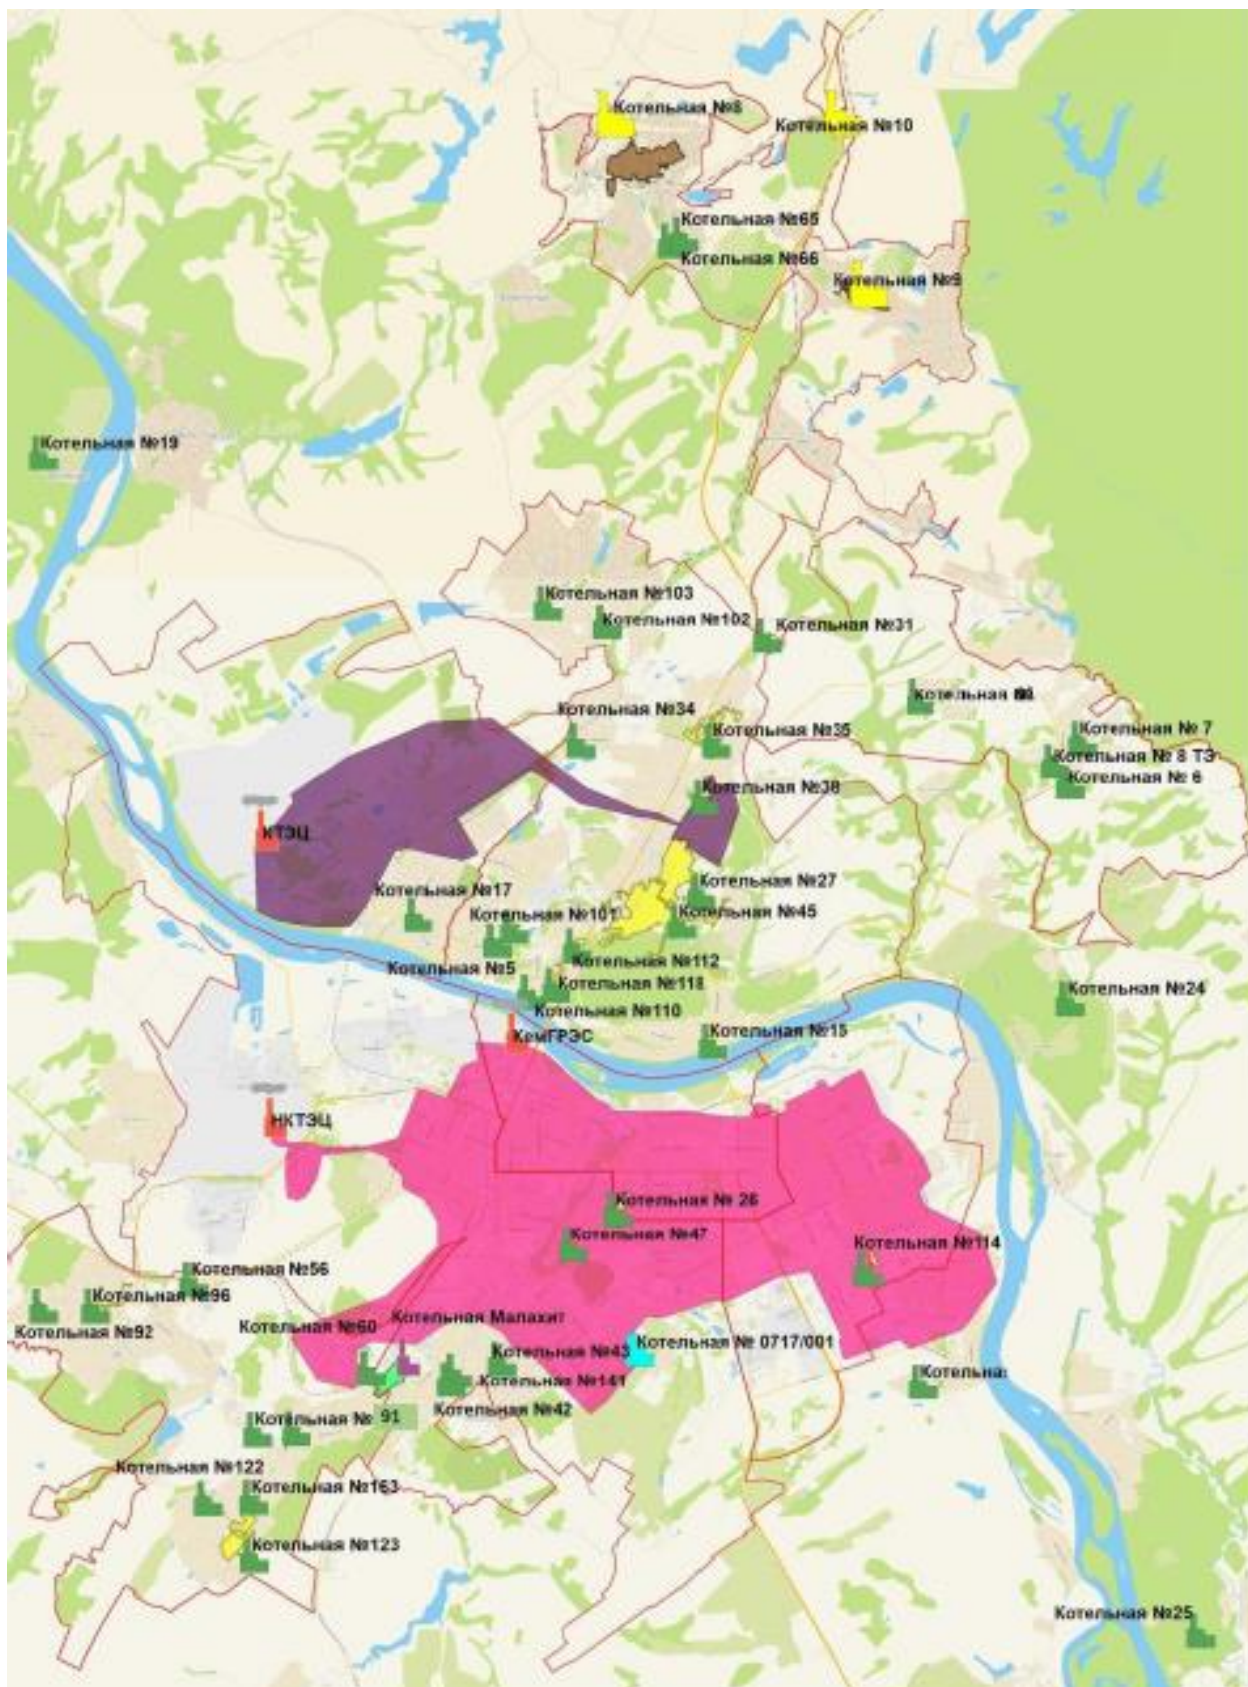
Котельная №8
Котельная №10
Котельная №65
Котельная №66
Котельная №9
Котельная №19
Котельная №103
Котельная №102
Котельная №31
Котельная №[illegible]
Котельная №34
Котельная №35
Котельная № 7
Котельная № 8 ТЭ
Котельная № 6
Котельная №38
КТЭЦ
Котельная №17
Котельная №27
Котельная №101
Котельная №45
Котельная №5
Котельная №112
Котельная №118
Котельная №110
Котельная №24
КемГРЭС
Котельная №15
НКТЭЦ
Котельная № 26
Котельная №47
Котельная №114
Котельная №56
Котельная №96
Котельная №92
Котельная №60
Котельная Малахит
Котельная № 0717/001
Котельная №43
Котельная №141
Котельная
Котельная № 91
Котельная №42
Котельная №122
Котельная №163
Котельная №123
Котельная №25